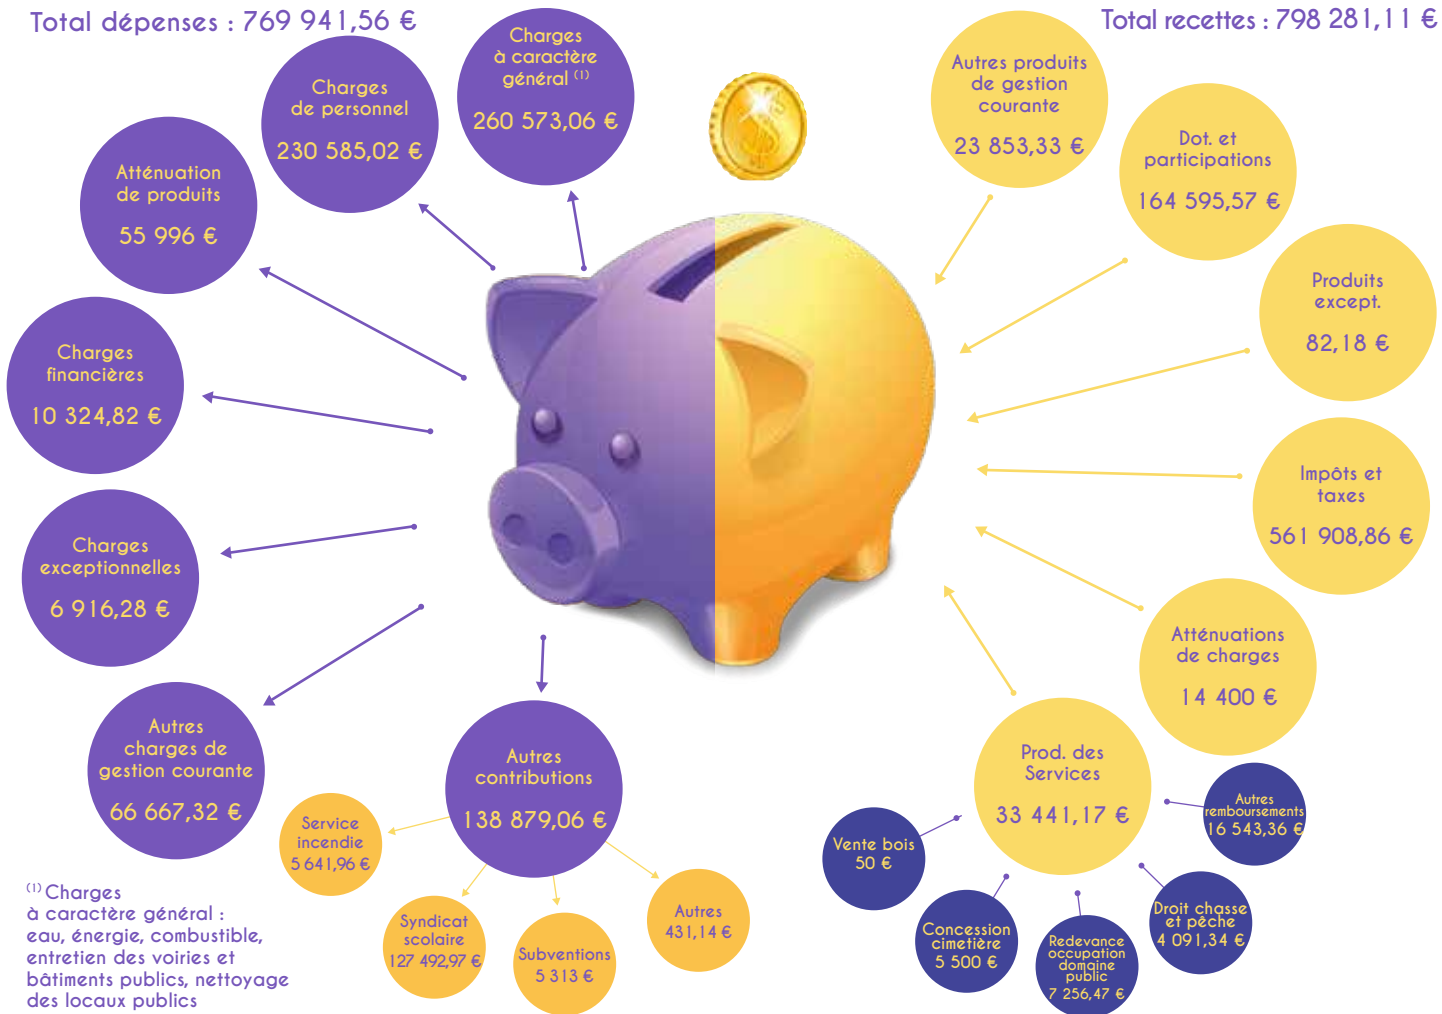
Total dépenses : 769 941,56 €

Total recettes : 798 281,11 €

Charges de personnel
230 585,02 €

Charges à caractère général $^{(1)}$
260 573,06 €

Atténuation de produits
55 996 €

Charges financières
10 324,82 €

Charges exceptionnelles
6 916,28 €

Autres charges de gestion courante
66 667,32 €

Autres contributions
138 879,06 €

Service incendie
5 641,96 €

Syndicat scolaire
127 492,97 €

Subventions
5 313 €

Autres
431,14 €

Autres produits de gestion courante
23 853,33 €

Dot. et participations
164 595,57 €

Produits except.
82,18 €

Impôts et taxes
561 908,86 €

Atténuations de charges
14 400 €

Prod. des Services
33 441,17 €

Autres remboursements
16 543,36 €

Vente bois
50 €

Concession cimetière
5 500 €

Redevance occupation domaine public
7 256,47 €

Droit chasse et pêche
4 091,34 €

$^{(1)}$ Charges à caractère général : eau, énergie, combustible, entretien des voiries et bâtiments publics, nettoyage des locaux publics